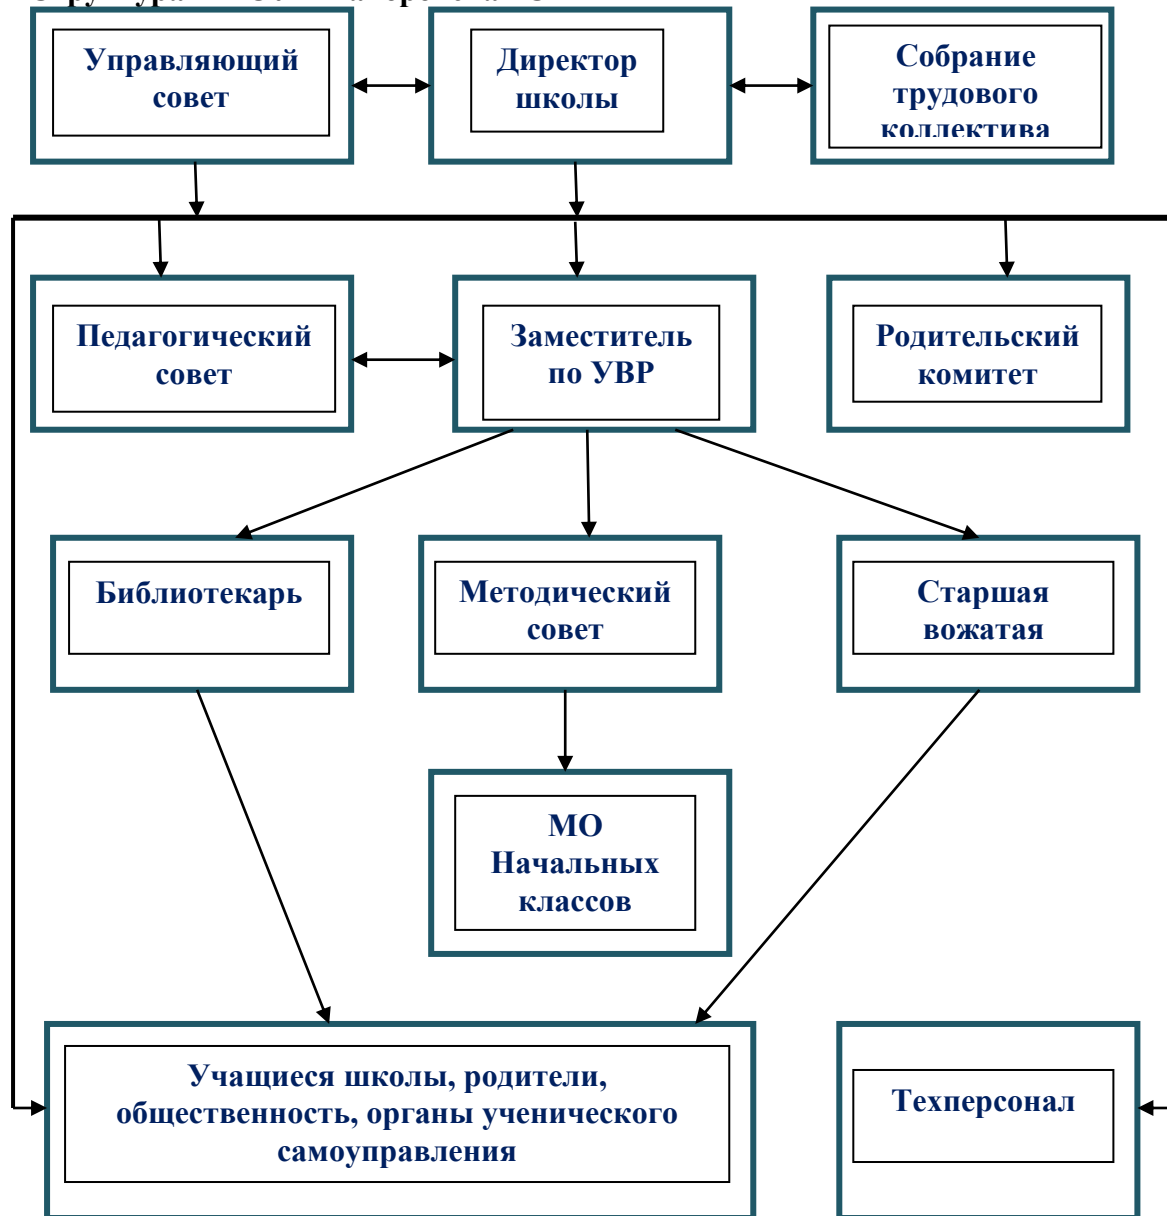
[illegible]

Управляющий совет

Директор школы

Собрание трудового коллектива

Педагогический совет

Заместитель по УВР

Родительский комитет

Библиотекарь

Методический совет

Старшая вожатая

МО Начальных классов

Учащиеся школы, родители, общественность, органы ученического самоуправления

Техперсонал